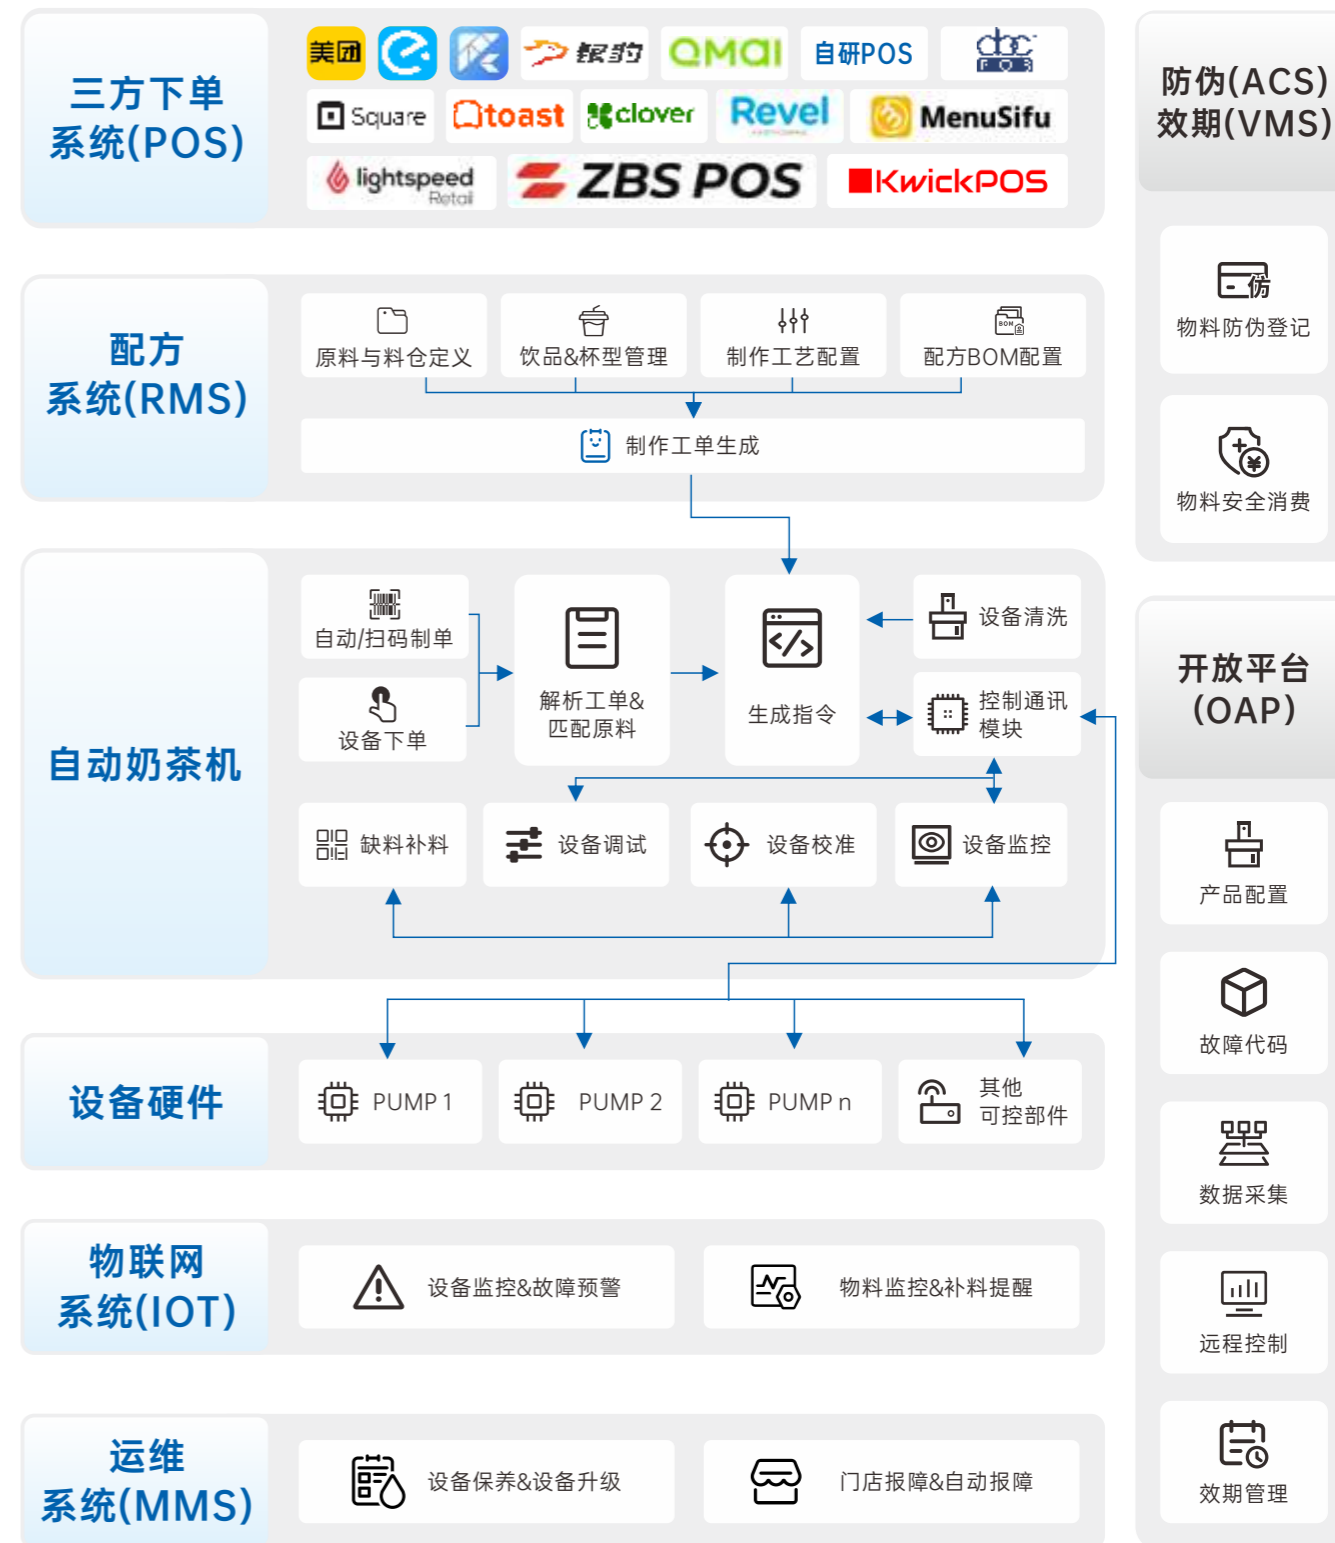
三方下单系统(POS)

美团 饿了么 银豹 QMAI 自研POS
Square toast clover Revel MenuSifu
lightspeed Retail ZBS POS KwickPOS

配方系统(RMS)

原料与料仓定义
饮品&杯型管理
制作工艺配置
配方BOM配置
制作工单生成

自动奶茶机

自动/扫码制单
设备下单
解析工单&匹配原料
生成指令
设备清洗
控制通讯模块
缺料补料
设备调试
设备校准
设备监控

设备硬件

PUMP 1
PUMP 2
PUMP n
其他可控部件

物联网系统(IOT)

设备监控&故障预警
物料监控&补料提醒

运维系统(MMS)

设备保养&设备升级
门店报障&自动报障

防伪(ACS)效期(VMS)

物料防伪登记
物料安全消费

开放平台(OAP)

产品配置
故障代码
数据采集
远程控制
效期管理